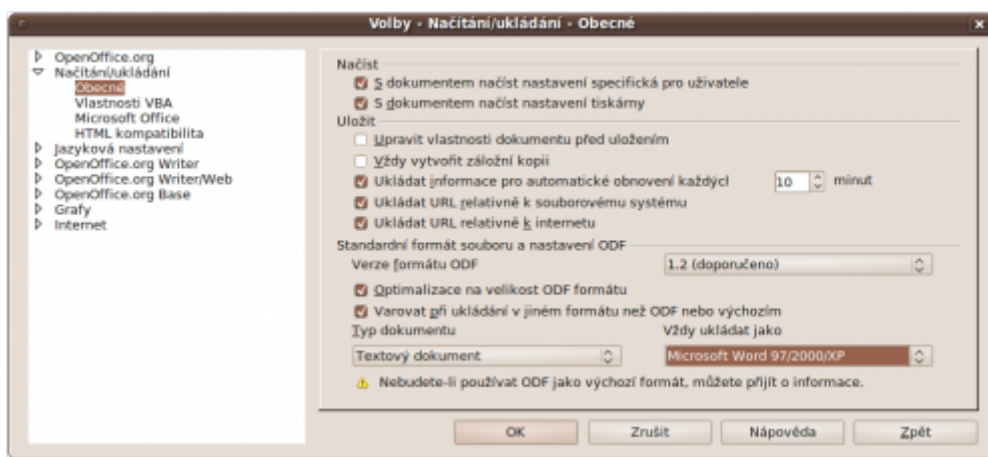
Volby - Načítání/ukládání - Obecné

OpenOffice.org
Načítání/ukládání
Obecné
Vlastnosti VBA
Microsoft Office
HTML kompatibilita
Jazyková nastavení
OpenOffice.org Writer
OpenOffice.org Writer/Web
OpenOffice.org Base
Grafy
Internet

Načíst
S dokumentem načíst nastavení specifická pro uživatele
S dokumentem načíst nastavení tiskárny
Uložit
Upravit vlastnosti dokumentu před uložením
Vždy vytvořit záložní kopii
Ukládat informace pro automatické obnovení každých 10 minut
Ukládat URL relativně k souborovému systému
Ukládat URL relativně k internetu
Standardní formát souboru a nastavení ODF
Verze formátu ODF
1.2 (doporučeno)
Optimalizace na velikost ODF formátu
Varovat při ukládání v jiném formátu než ODF nebo výchozím
Typ dokumentu
Vždy ukládat jako
Textový dokument
Microsoft Word 97/2000/XP
Nebudete-li používat ODF jako výchozí formát, můžete přijít o informace.

OK
Zrušit
Nápověda
Zpět